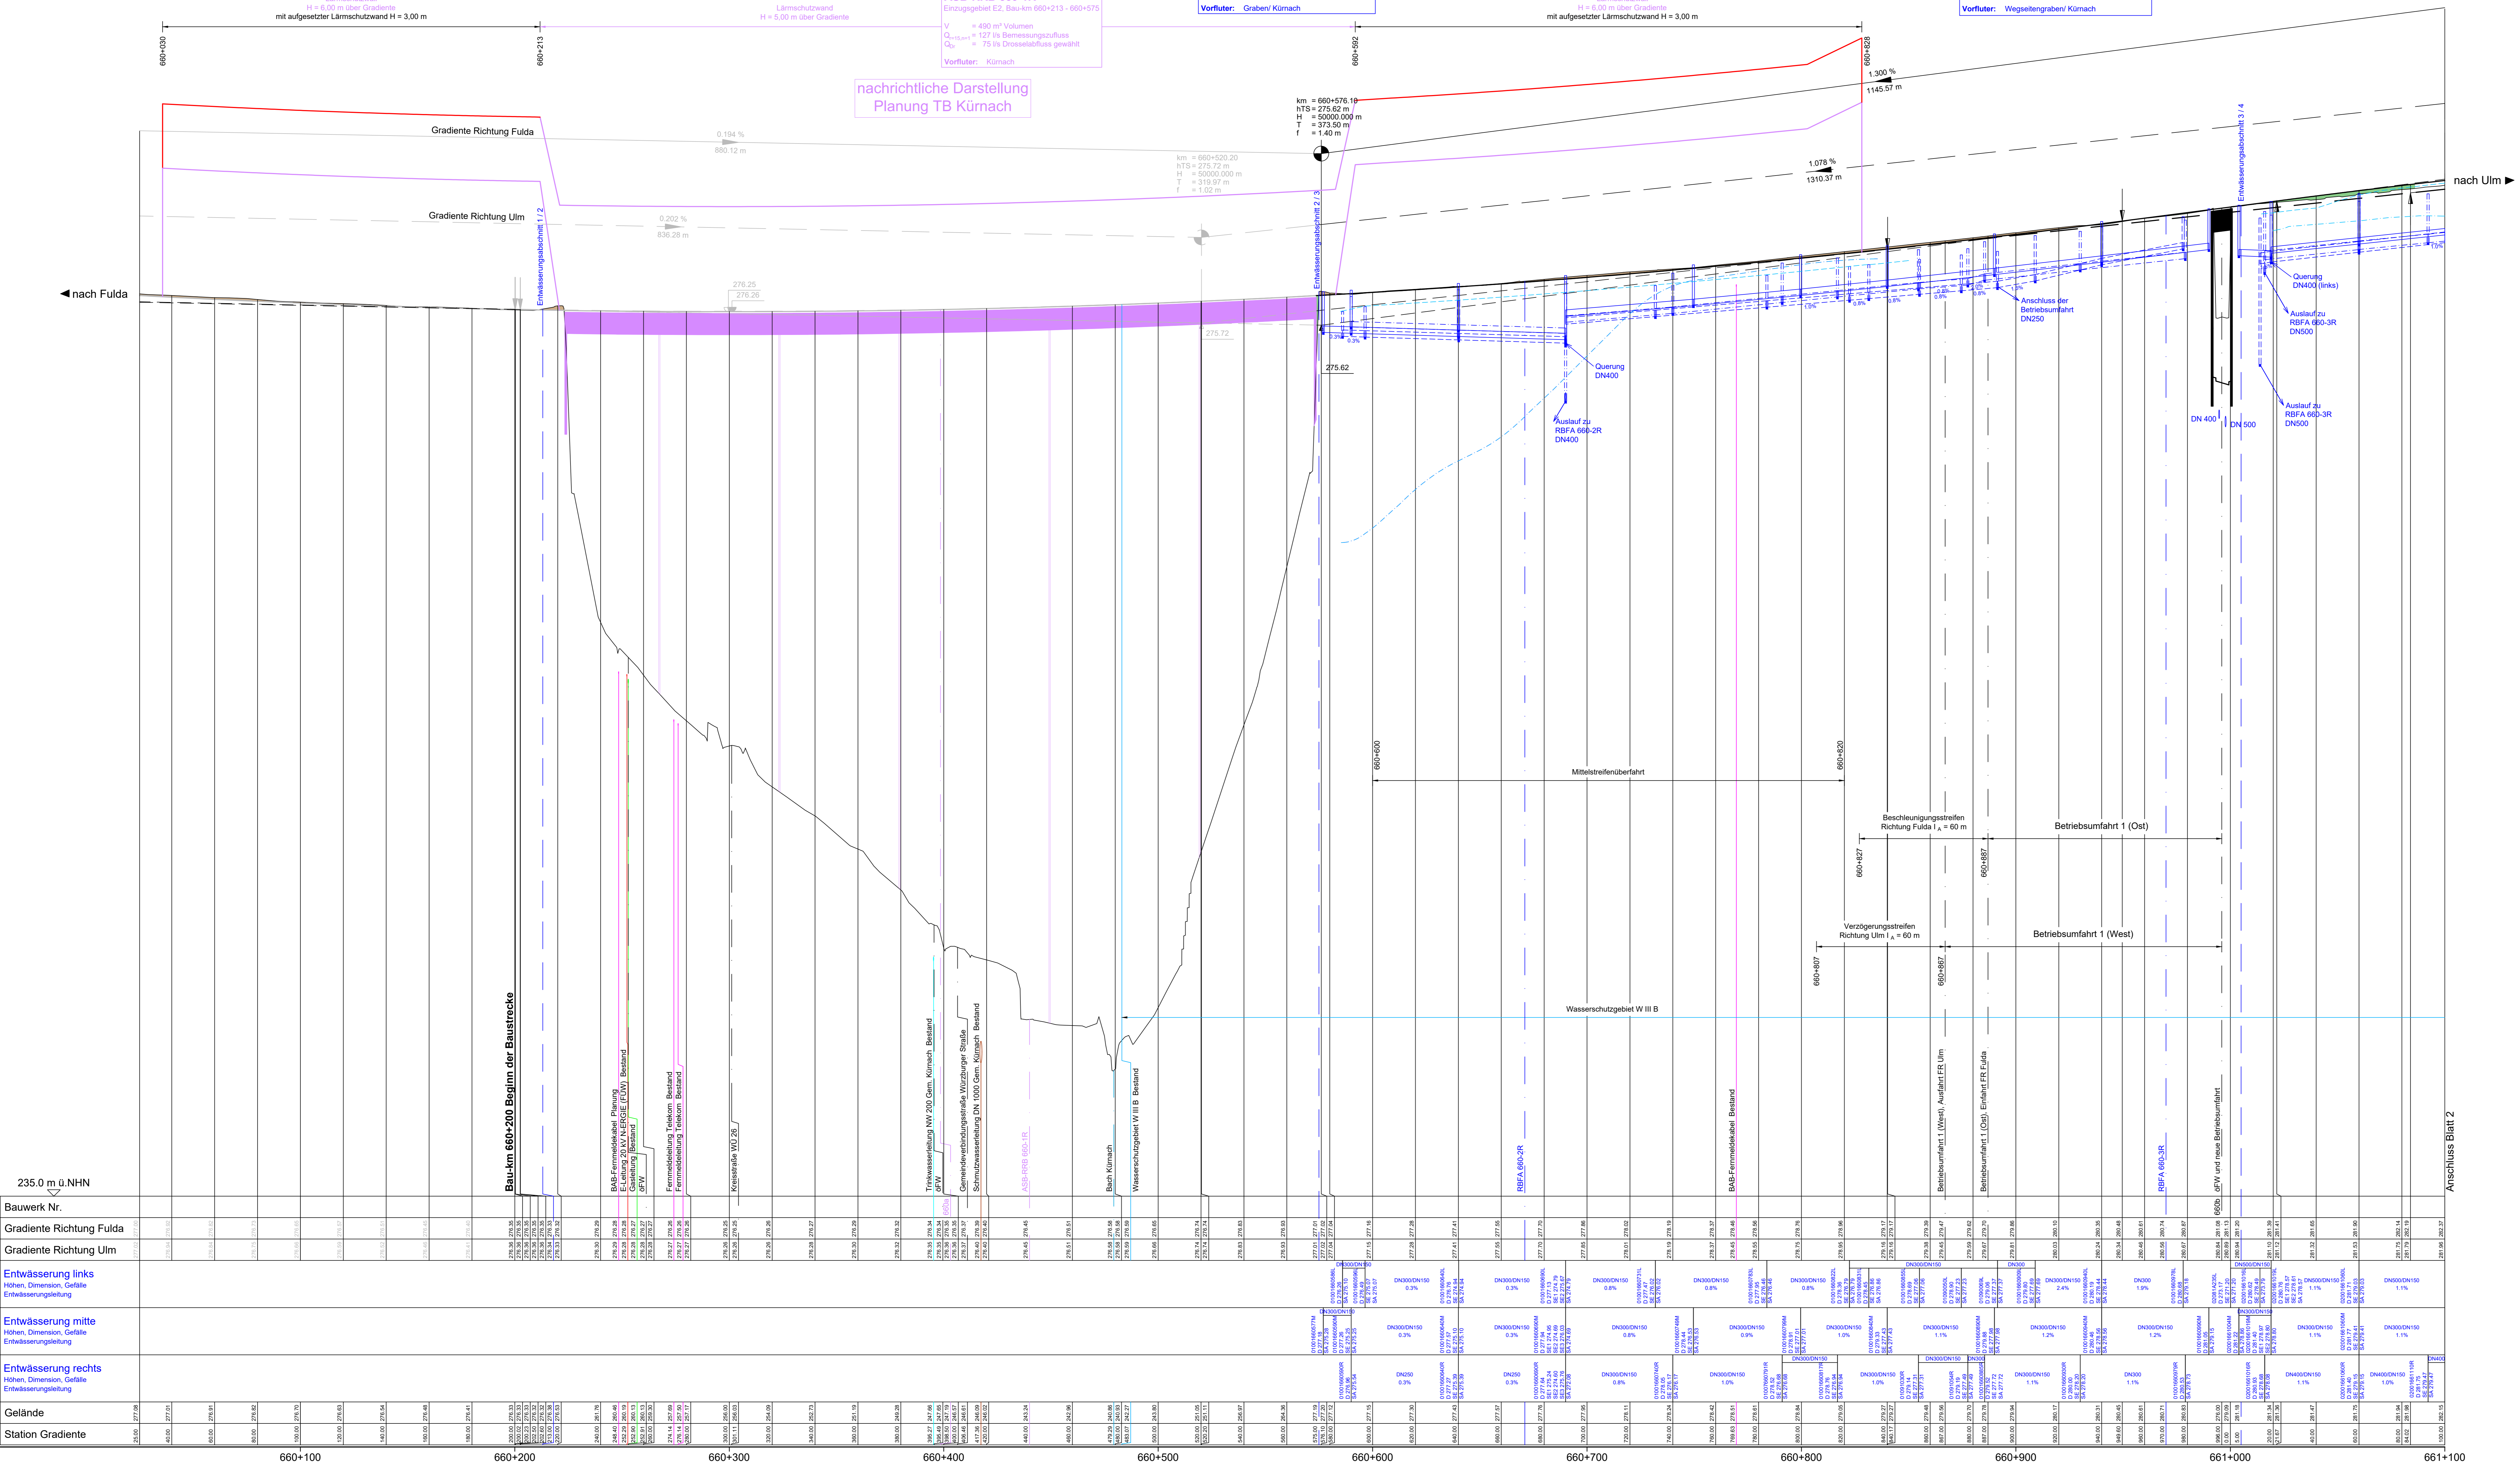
H = 6,00 m über Gradiente
mit aufgesetzter Lärmschutzwand H = 3,00 m

Lärmschutzwand
H = 5,00 m über Gradiente

Einzugsgebiet E2, Bau-km 660+213 - 660+575
V = 490 m³ Volumen
= 127 l/s Bemessungszufluss
= 75 l/s Drosselabfluss gewählt
Vorfluter: Kürnach

Vorfluter: Graben/ Kürnach

H = 6,00 m über Gradiente
mit aufgesetzter Lärmschutzwand H = 3,00 m

Vorfluter: Wegseitengraben/ Kürnach

660+030
660+213
660+592
660+828

nachrichtliche Darstellung
Planung TB Kürnach

km = 660+576.10
hTS = 275.62 m
H = 50000.000 m
T = 373.50 m
f = 1.40 m

1.300 %
1145.57 m

Gradiente Richtung Fulda
0.194 %
880.12 m

km = 660+520.20
hTS = 275.72 m
H = 50000.000 m
T = 319.97 m
f = 1.02 m

1.078 %
1310.37 m

nach Ulm ►

Gradiente Richtung Ulm
0.202 %
836.28 m

Entwässerungsabschnitt 1 / 2
Entwässerungsabschnitt 2 / 3
Entwässerungsabschnitt 3 / 4

◄ nach Fulda

276.25
276.26
275.72
275.62

Querung DN400 (links)
Anschluss der Betriebsumfahrt DN250
Auslauf zu RBFA 660-3R DN500
Querung DN400
Auslauf zu RBFA 660-2R DN400
DN 400
DN 500
Auslauf zu RBFA 660-3R DN500

660+600
660+820
Mittelstreifenüberfahrt

Beschleunigungsstreifen Richtung Fulda l A = 60 m
Betriebsumfahrt 1 (Ost)
660+827
660+887

Verzögerungsstreifen Richtung Ulm l A = 60 m
Betriebsumfahrt 1 (West)
660+807
660+887

Wasserschutzgebiet W III B

Bau-km 660+200 Beginn der Baustrecke
BAB-Fernmeldekabel Planung
E-Leitung 20 kV N-ERGIE (FÜW) Bestand
Gasleitung Bestand
dFW
Fernmeldeleitung Telekom Bestand
Fernmeldeleitung Telekom Bestand
Kreisstraße WÜ 26
Trinkwasserleitung NW 200 Gem. Kürnach Bestand
dFW
Gemeindeverbindungsstraße Würzburger Straße
Schmutzwasserleitung DN 1000 Gem. Kürnach Bestand
ASB-RRB 660-1R
Bach Kürnach
Wasserschutzgebiet W III B Bestand
RBFA 660-2R
BAB-Fernmeldekabel Bestand
Betriebsumfahrt 1 (West), Ausfahrt FR Ulm
Betriebsumfahrt 1 (Ost), Einfahrt FR Fulda
RBFA 660-3R
dFW und neue Betriebsumfahrt
Anschluss Blatt 2

235.0 m ü.NHN

Bauwerk Nr.
Gradiente Richtung Fulda
Gradiente Richtung Ulm
Entwässerung links
Höhen, Dimension, Gefälle
Entwässerungsleitung
Entwässerung mitte
Höhen, Dimension, Gefälle
Entwässerungsleitung
Entwässerung rechts
Höhen, Dimension, Gefälle
Entwässerungsleitung
Gelände
Station Gradiente

DN300/DN150 0.3%
DN300/DN150 0.3%
DN300/DN150 0.8%
DN300/DN150 0.8%
DN300/DN150 0.8%
DN300/DN150 2.4%
DN300 1.9%
DN500/DN150 1.1%
DN500/DN150 1.1%
DN300/DN150 0.3%
DN300/DN150 0.3%
DN300/DN150 0.8%
DN300/DN150 0.9%
DN300/DN150 1.0%
DN300/DN150 1.1%
DN300/DN150 1.2%
DN300/DN150 1.2%
DN300/DN150 1.1%
DN300/DN150 1.1%
DN250 0.3%
DN250 0.3%
DN300/DN150 0.8%
DN300/DN150 1.0%
DN300/DN150 1.0%
DN300/DN150 1.1%
DN300 1.1%
DN400/DN150 1.1%
DN400/DN150 1.0%
DN400

660+100
660+200
660+300
660+400
660+500
660+600
660+700
660+800
660+900
661+000
661+100